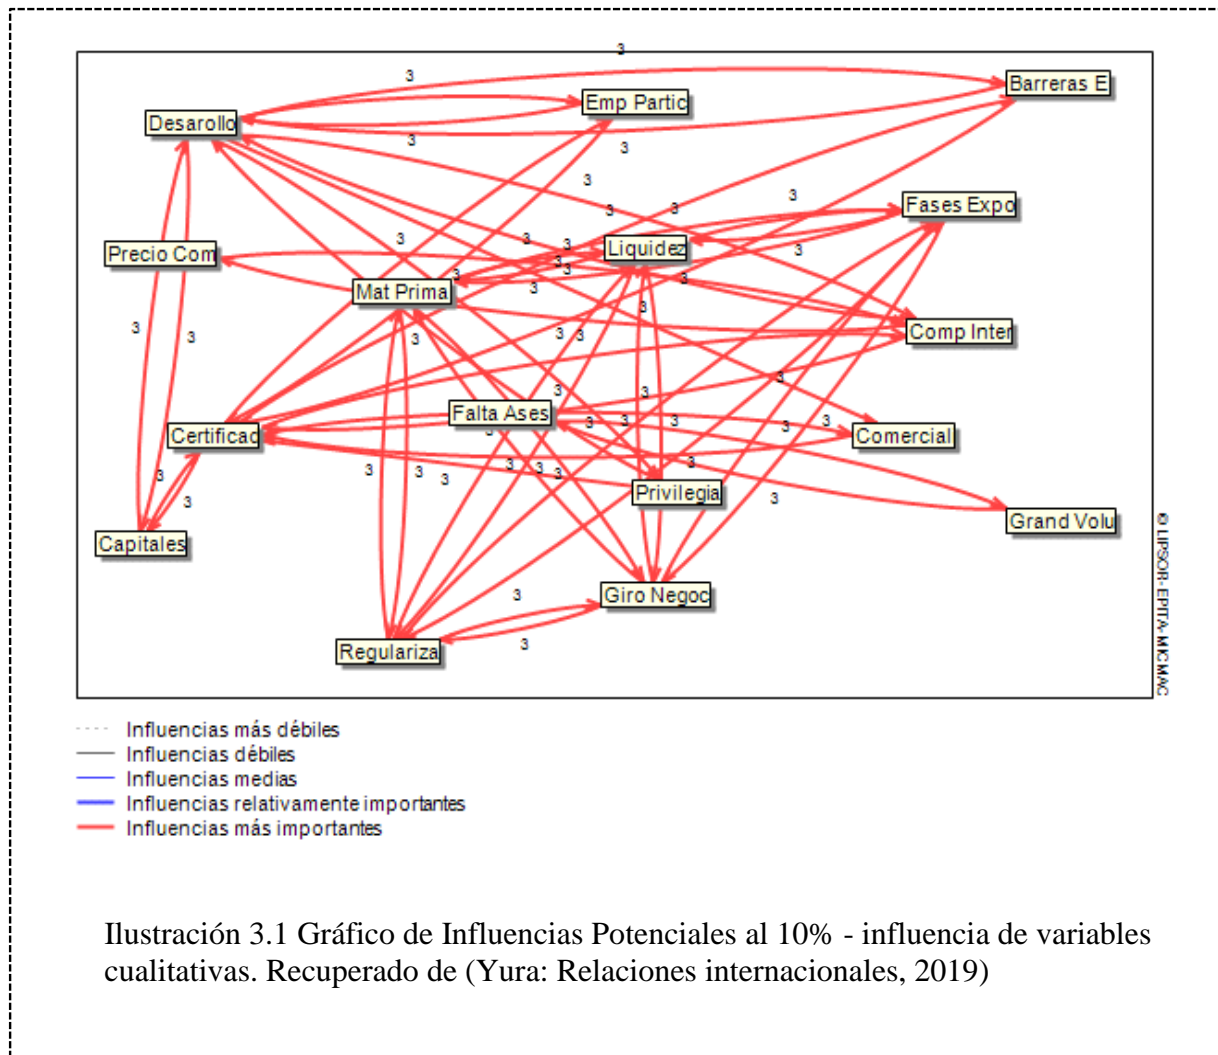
3
3
Barreras E
Emp Partic
Desarollo
3
3
3
3
3
Fases Expo
3
3
3
Liquidez
Precio Com
3
3
3
3
3
3
Mat Prima
3
3
3
Comp Inter
3
3
3
3
3
3
Falta Ases
3
3
3
3
3
Certificac
Comercial
3
3
3
3
3
3
Privilegia
3
3
3
Grand Volu
Capitales
3
Giro Negoc
3
Regulariza
©LIPSOR-EPITA-MICMAC

Influencias más débiles
Influencias débiles
Influencias medias
Influencias relativamente importantes
Influencias más importantes

Ilustración 3.1 Gráfico de Influencias Potenciales al 10% - influencia de variables cualitativas. Recuperado de (Yura: Relaciones internacionales, 2019)